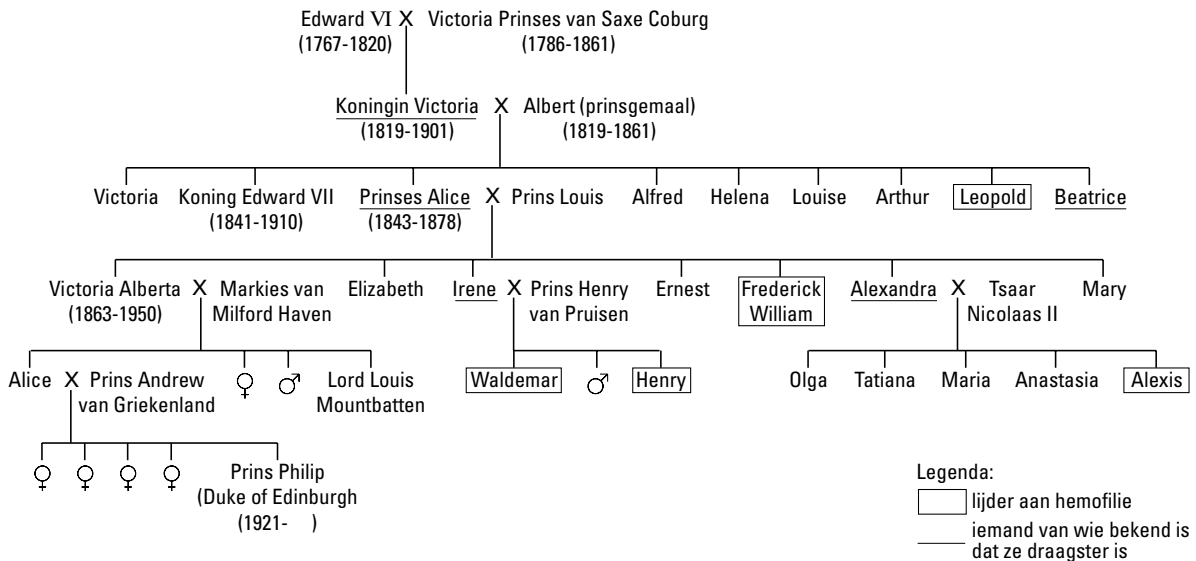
Edward VI X Victoria Prinses van Saxe Coburg
(1767-1820) (1786-1861)

Koningin Victoria X Albert (prinsgemaal)
(1819-1901) (1819-1861)

Victoria
Koning Edward VII (1841-1910)
Prinses Alice (1843-1878) X Prins Louis
Alfred
Helena
Louise
Arthur
Leopold
Beatrice

Victoria Alberta (1863-1950) X Markies van Milford Haven
Elizabeth
Irene X Prins Henry van Pruisen
Ernest
Frederick William
Alexandra X Tsaar Nicolaas II
Mary

Alice X Prins Andrew van Griekenland
♀
♂
Lord Louis Mountbatten
Waldemar
♂
Henry
Olga
Tatiana
Maria
Anastasia
Alexis

♀
♀
♀
♀
Prins Philip (Duke of Edinburgh (1921- )

Legenda:
lijder aan hemofilie
iemand van wie bekend is dat ze draagster is